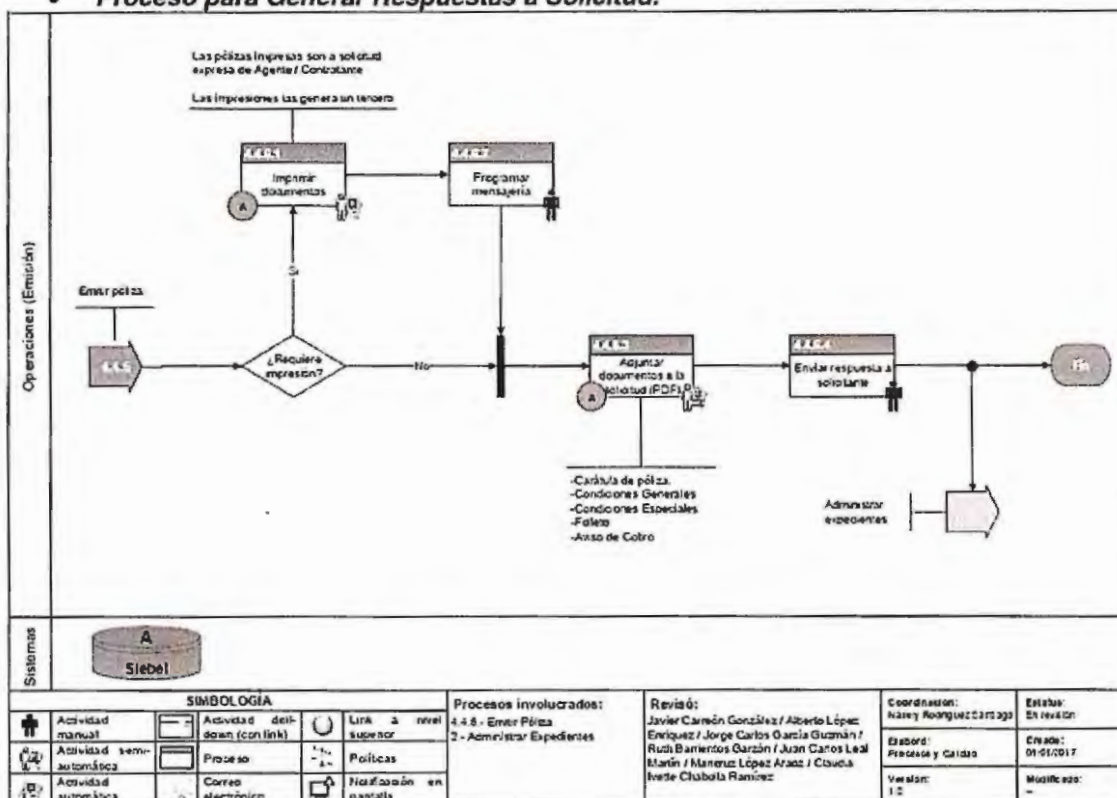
• Proceso para Generar Respuestas a Solicitud.

Operaciones (Emisión)

Las pólizas impresas son a solicitud expresa de Agente / Contratante

Las impresiones las genera un tercero

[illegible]
Imprimir documentos

A

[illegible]
Programar mensajería

Emitir póliza

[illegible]

¿Requiere impresión?

Sí

No

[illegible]
Adjuntar documentos a la solicitud (PDF)

A

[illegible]
Enviar respuesta a solicitante

Fin

-Carátula de póliza.
-Condiciones Generales
-Condiciones Especiales
-Folleto
-Aviso de Cobro

Administrar expedientes

Sistemas

A
Siebel

| SIMBOLOGÍA | | | | | | Procesos involucrados: | Revisó: | Coordinación: | Estatus: |
|---|---|---|---|---|---|---|---|---|---|
| | Actividad manual | | Actividad drill-down (con link) | | Link a nivel superior | 4.4.8 - Emitir Póliza<br>2 - Administrar Expedientes | Javier Carreón González / Alberto López Enríquez / Jorge Carlos García Guzmán / Ruth Barrientos Garzón / Juan Carlos Leal Martín / Manenuz López Araoz / Claudia Ivette Chabolla Ramírez | Nancy Rodríguez Cartago | En revisión |
| | Actividad semi-automática | | Proceso | | Políticas | | | Elaboró: Procesos y Calidad | Creado: 01/01/2017 |
| | Actividad automática | | Correo electrónico | | Notificación en pantalla | | | Versión: 1.0 | Modificado: - |